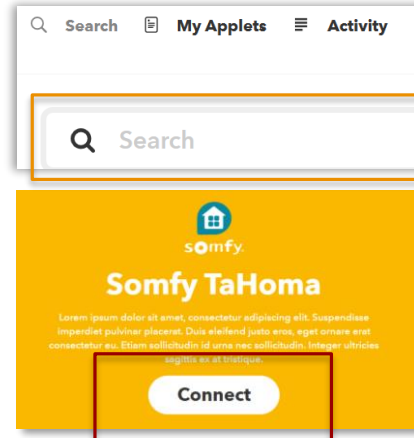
Search My Applets Activity

Search

somfy.

Somfy TaHoma

Lorem ipsum dolor sit amet, consectetur adipiscing elit. Suspendisse imperdiet pulvinar placerat. Duis eleifend justo eros, eget ornare erat consectetur eu. Etiam sollicitudin id urna nec sollicitudin. Integer ultricies sagittis ex at tristique.

Connect